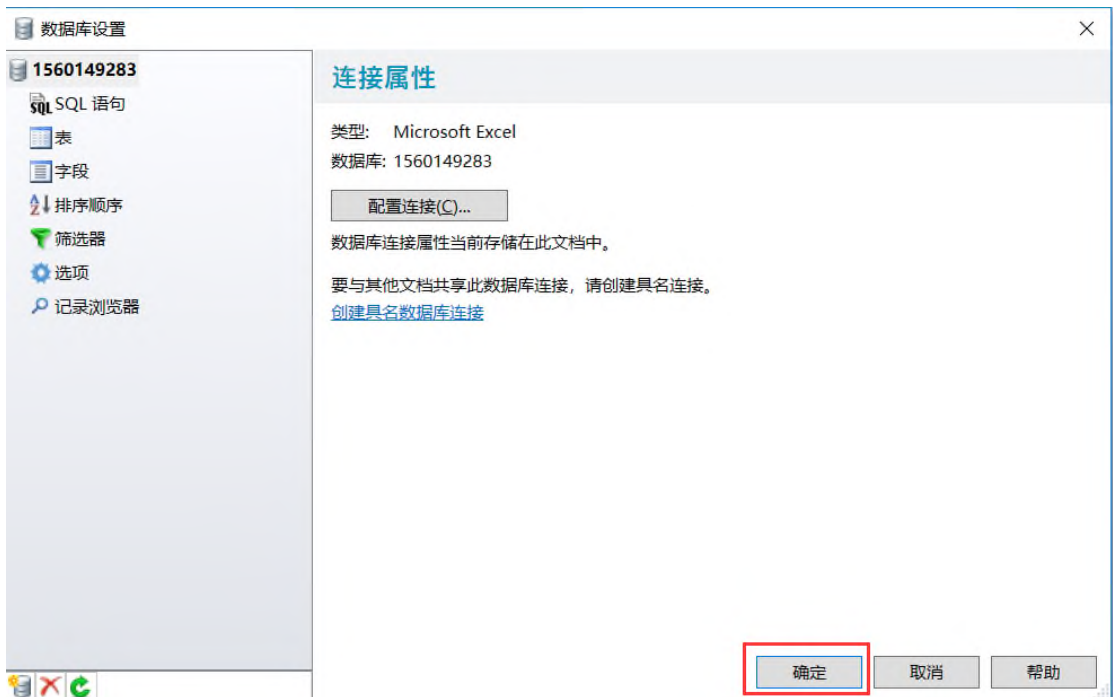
数据库设置

1560149283
SQL 语句
表
字段
排序顺序
筛选器
选项
记录浏览器

连接属性

类型: Microsoft Excel
数据库: 1560149283

配置连接(C)...

数据库连接属性当前存储在此文档中。

要与其他文档共享此数据库连接，请创建具名连接。
创建具名数据库连接

确定
取消
帮助